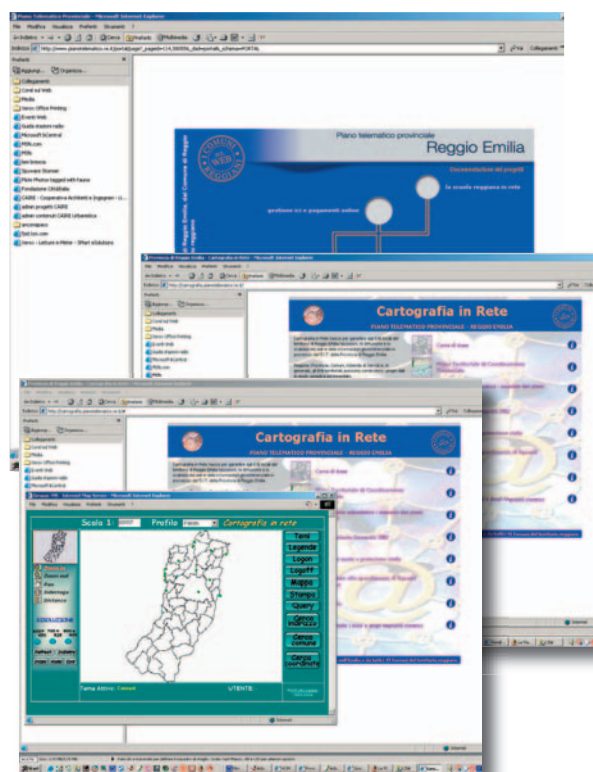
Piano telematico provinciale - Microsoft Internet Explorer

File Modifica Visualizza Preferiti Strumenti ?

Indietro Cerca Preferiti Multimedia

Indirizzo http://www.pianotelematico.re.it/portal/page?_pageid=114,38006&_dad=portal&_schema=PORTAL Vai Collegamenti

Preferiti

Aggiungi... Organizza...

Collegamenti

Corsi sul Web

Photo

Servo Office Printing

Eventi Web

Guida Internet radio

Microsoft bCentral

MSN.com

Photo

Servo Office Printing

Piano telematico provinciale

Reggio Emilia

Documentazione dei progetti

la scuola reggiana in rete

gestione sci e pagamenti online

Provincia di Reggio Emilia - Cartografia in rete - Microsoft Internet Explorer

Cartografia in Rete

PIANO TELEMATICO PROVINCIALE - REGGIO EMILIA

Corso di base

Provincia di Reggio Emilia - Cartografia in rete - Microsoft Internet Explorer

Cartografia in Rete

PIANO TELEMATICO PROVINCIALE - REGGIO EMILIA

Corso di base

Gruppo VIS Internet Map Server - Microsoft Internet Explorer

Scala 1: Profilo Cartografia in rete

Temi

Legende

Logout

Logoff

Mappa

Stampa

Query

Cerca indirizzo

Cerca comune

Cerca coordinate

EVOLUZIONE

Tema Attivo: Comuni

UTENTE:

Internet